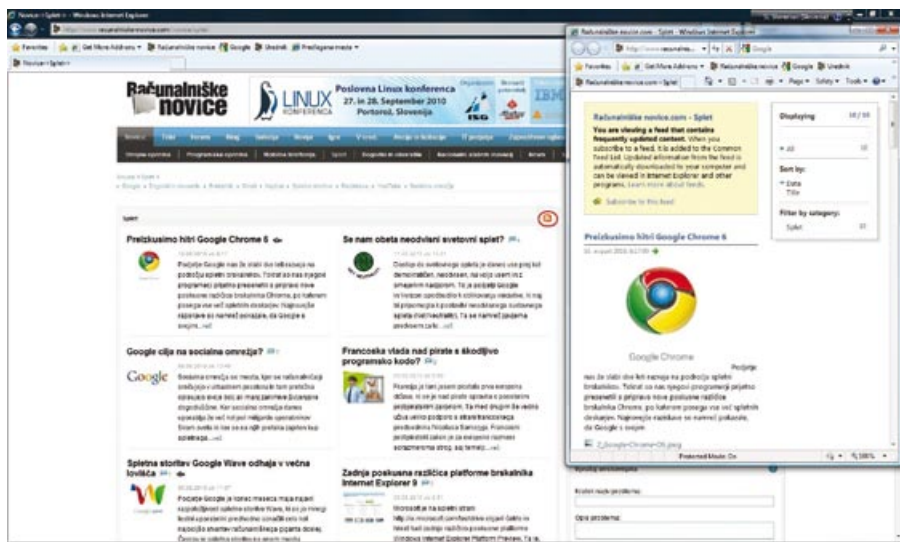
Novice » Splet « - Windows Internet Explorer

Favorites | Get More Add-ons | Računalniške novice | Google | Urednik | Predlagana mesta

Novice » Splet «

Računalniške novice

LINUX KONFERENCA

Poslovna Linux konferenca 27. in 28. September 2010 Portorož, Slovenija

Splet

Preizkusimo hitri Google Chrome 6

Pojdimo Google nas že stalno dve letnikaj na področju spletnih brskalnikov. Tokrat so nas njegovi programerji prijetno presenetili s pripravo nove poslovne različice brskalnika Chrome, po kateri posega vse več spletnih deskarjev. Najnovejša različica je ... več

Se nam obeta neodvisni svetovni splet?

Google cilja na socialna omrežja?

Google

Francoska vlada nad pirate s škodljivo programsko kodo?

Spletna storitev Google Wave odhaja v večna lovišča

Zadnja poskusna različica platforme brskalnika Internet Explorer 9

Računalniške novice.com - Splet - Windows Internet Explorer

Računalniške novice.com - Splet

You are viewing a feed that contains frequently updated content. When you subscribe to a feed, it is added to the Common Feed List. Updated information from the feed is automatically downloaded to your computer and can be viewed in Internet Explorer and other programs. Learn more about feeds.

Subscribe to this feed

Displaying 10 / 10

All

Sort by:
Date
Title

Filter by category:
Splet 10

Preizkusimo hitri Google Chrome 6

Google Chrome

Pojdimo nas že stalno dve letnikaj na področju spletnih brskalnikov. Tokrat so nas njegovi programerji prijetno presenetili s pripravo nove poslovne različice brskalnika Chrome, po kateri posega vse več spletnih deskarjev. Najnovejša različica je namreč pokazala, da Google s svojim

Protected Mode: On

100%